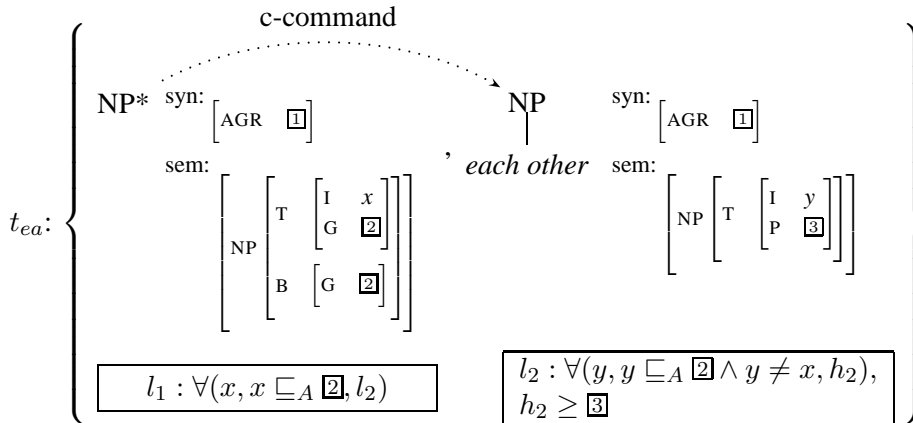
c-command

$t_{ea}$:

NP* syn: $\begin{bmatrix} \text{AGR} & \boxed{1} \end{bmatrix}$

sem: $\begin{bmatrix} \text{NP} \begin{bmatrix} \text{T} & \begin{bmatrix} \text{I} & x \\ \text{G} & \boxed{2} \end{bmatrix} \\ \text{B} & \begin{bmatrix} \text{G} & \boxed{2} \end{bmatrix} \end{bmatrix} \end{bmatrix}$

,

NP
each other

syn: $\begin{bmatrix} \text{AGR} & \boxed{1} \end{bmatrix}$

sem: $\begin{bmatrix} \text{NP} \begin{bmatrix} \text{T} & \begin{bmatrix} \text{I} & y \\ \text{P} & \boxed{3} \end{bmatrix} \end{bmatrix} \end{bmatrix}$

$l_1 : \forall(x, x \sqsubseteq_A \boxed{2}, l_2)$

$l_2 : \forall(y, y \sqsubseteq_A \boxed{2} \wedge y \neq x, h_2)$, $h_2 \geq \boxed{3}$